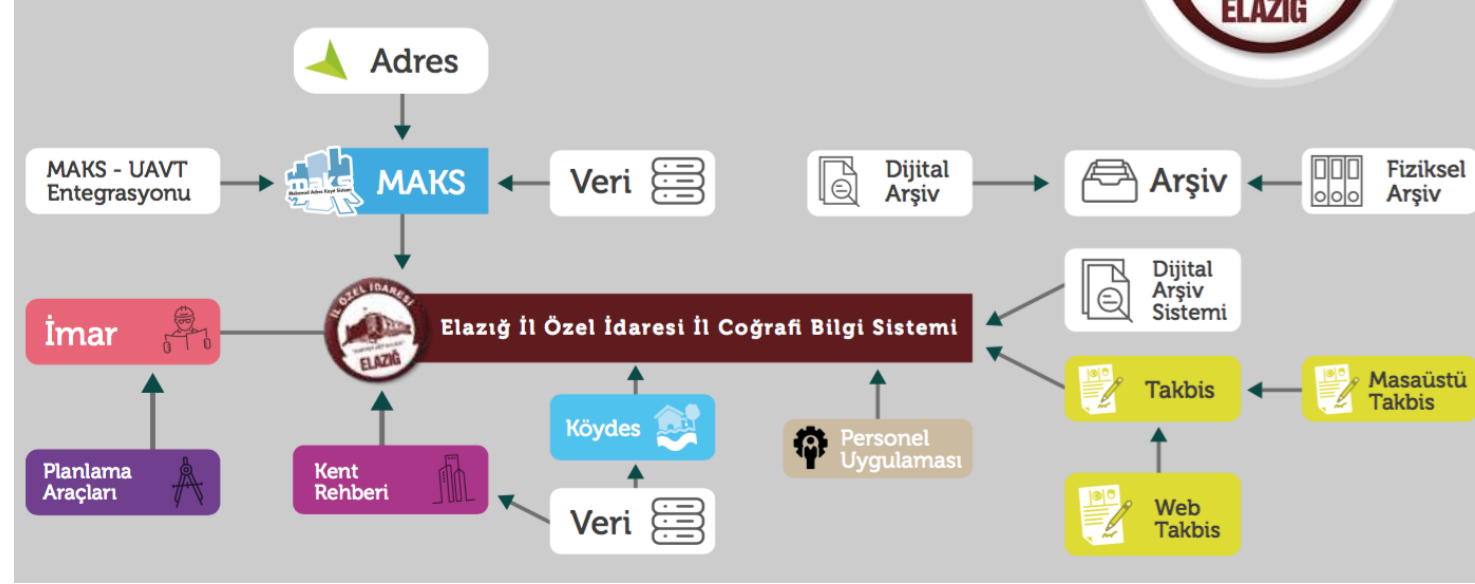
ELAZIĞ

Adres

MAKS - UAVT Entegrasyonu

maks
Mekansal Adres Kayıt Sistemi

MAKS

Veri

Dijital Arşiv

Arşiv

Fiziksel Arşiv

Dijital Arşiv Sistemi

İmar

İL ÖZEL İDARESİ
ELAZIĞ

Elazığ İl Özel İdaresi İl Coğrafi Bilgi Sistemi

Takbis

Masaüstü Takbis

Köydes

Personel Uygulaması

Planlama Araçları

Kent Rehberi

Veri

Web Takbis